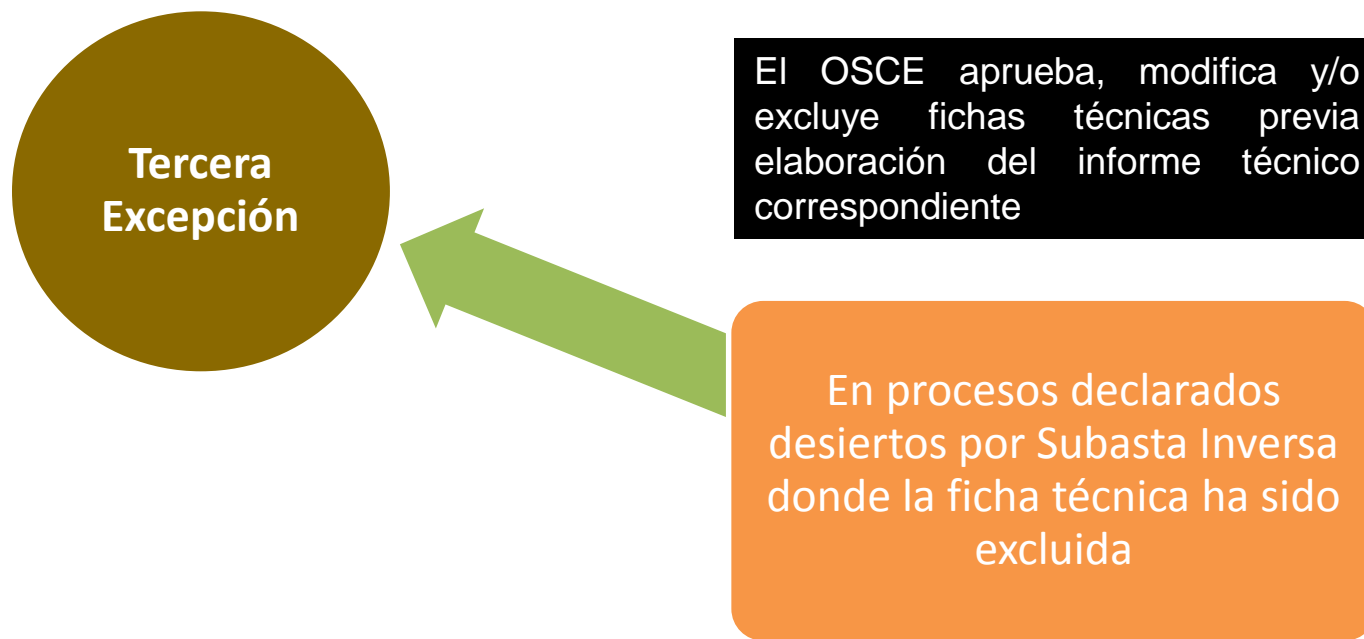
Tercera Excepción

El OSCE aprueba, modifica y/o excluye fichas técnicas previa elaboración del informe técnico correspondiente

En procesos declarados desiertos por Subasta Inversa donde la ficha técnica ha sido excluida